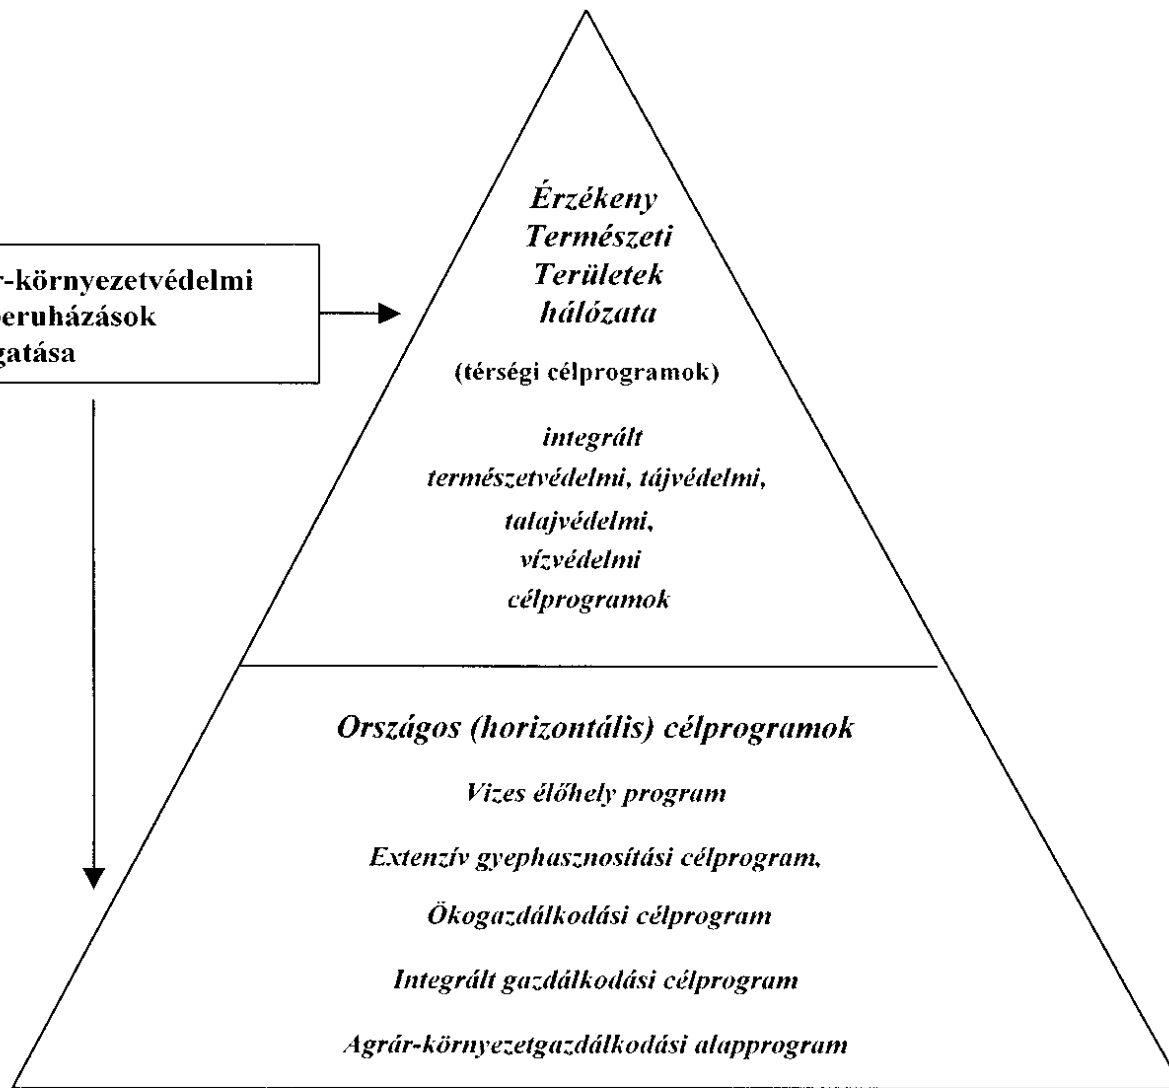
r-környezetvédelmi
eruházások
gatása

Érzékeny Természeti Területek hálózata

(térségi célprogramok)

integrált természetvédelmi, tájvédelmi, talajvédelmi, vízvédelmi célprogramok

Országos (horizontális) célprogramok

Vizes élőhely program

Extenzív gyephasznosítási célprogram,

Ökogazdálkodási célprogram

Integrált gazdálkodási célprogram

Agrár-környezetgazdálkodási alapprogram